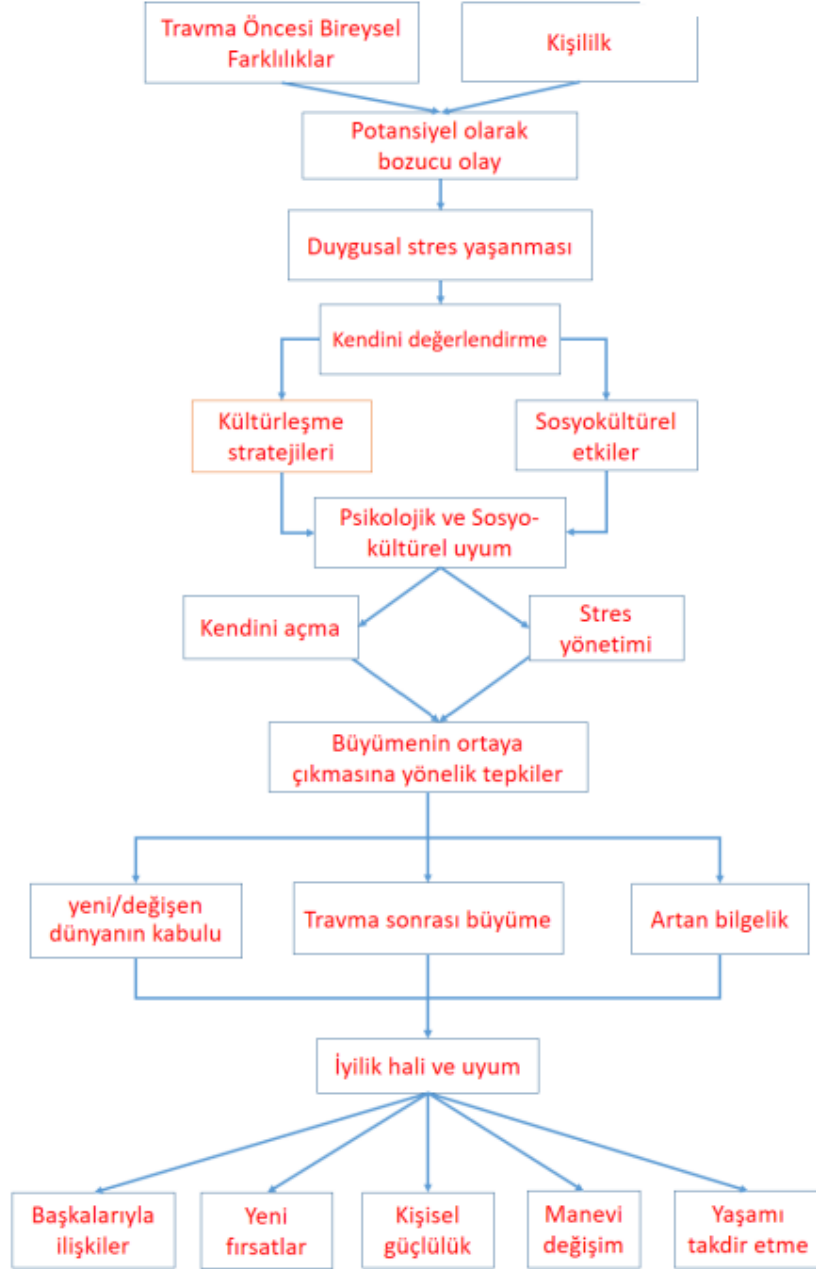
Travma Öncesi Bireysel Farklılıklar

Kişilik

Potansiyel olarak bozucu olay

Duygusal stres yaşanması

Kendini değerlendirme

Kültürleşme stratejileri

Sosyokültürel etkiler

Psikolojik ve Sosyo-kültürel uyum

Kendini açma

Stres yönetimi

Büyümenin ortaya çıkmasına yönelik tepkiler

yeni/değişen dünyanın kabulu

Travma sonrası büyüme

Artan bilgelik

İyilik hali ve uyum

Başkalarıyla ilişkiler

Yeni fırsatlar

Kişisel güçlülük

Manevi değişim

Yaşamı takdir etme